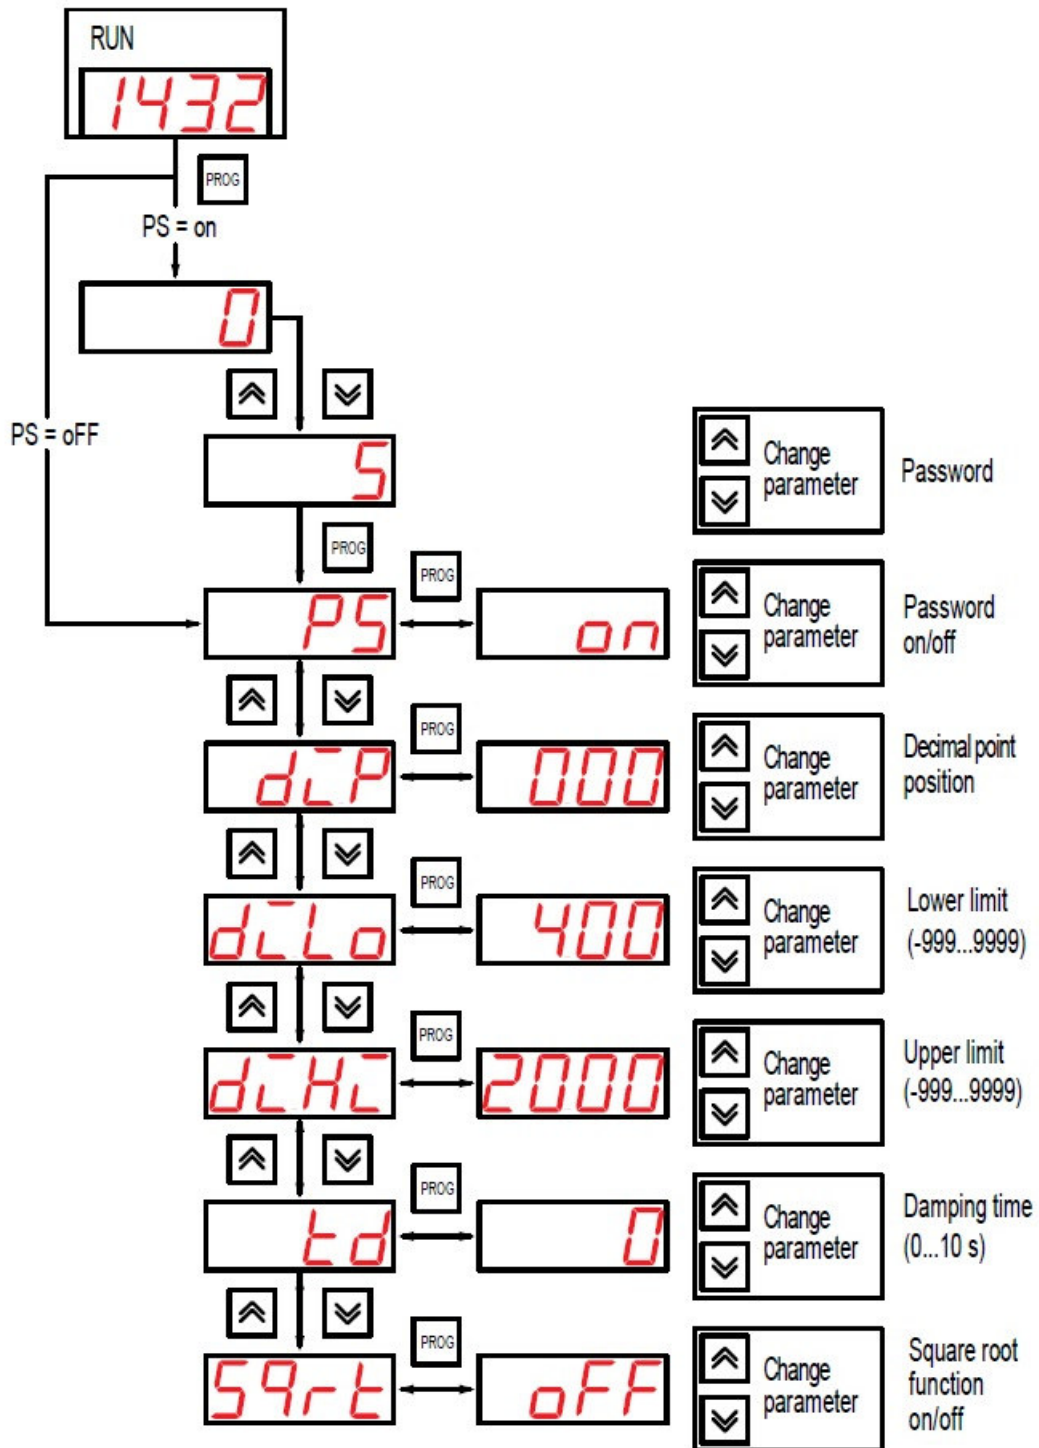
RUN

1432

PROG

PS = on

0

PS = oFF

5

PROG

PROG

PS

on

Change parameter

Password

Change parameter

Password on/off

PROG

dcP

000

Change parameter

Decimal point position

PROG

dcLo

400

Change parameter

Lower limit (-999...9999)

PROG

dcHc

2000

Change parameter

Upper limit (-999...9999)

PROG

td

0

Change parameter

Damping time (0...10 s)

PROG

5qrt

oFF

Change parameter

Square root function on/off